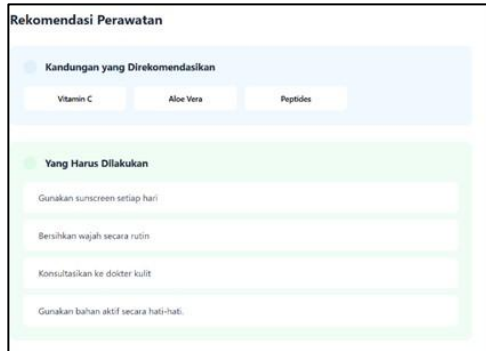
Rekomendasi Perawatan

Kandungan yang Direkomendasikan

Vitamin C

Aloe Vera

Peptides

Yang Harus Dilakukan

Gunakan sunscreen setiap hari

Bersihkan wajah secara rutin

Konsultasikan ke dokter kulit

Gunakan bahan aktif secara hati-hati.